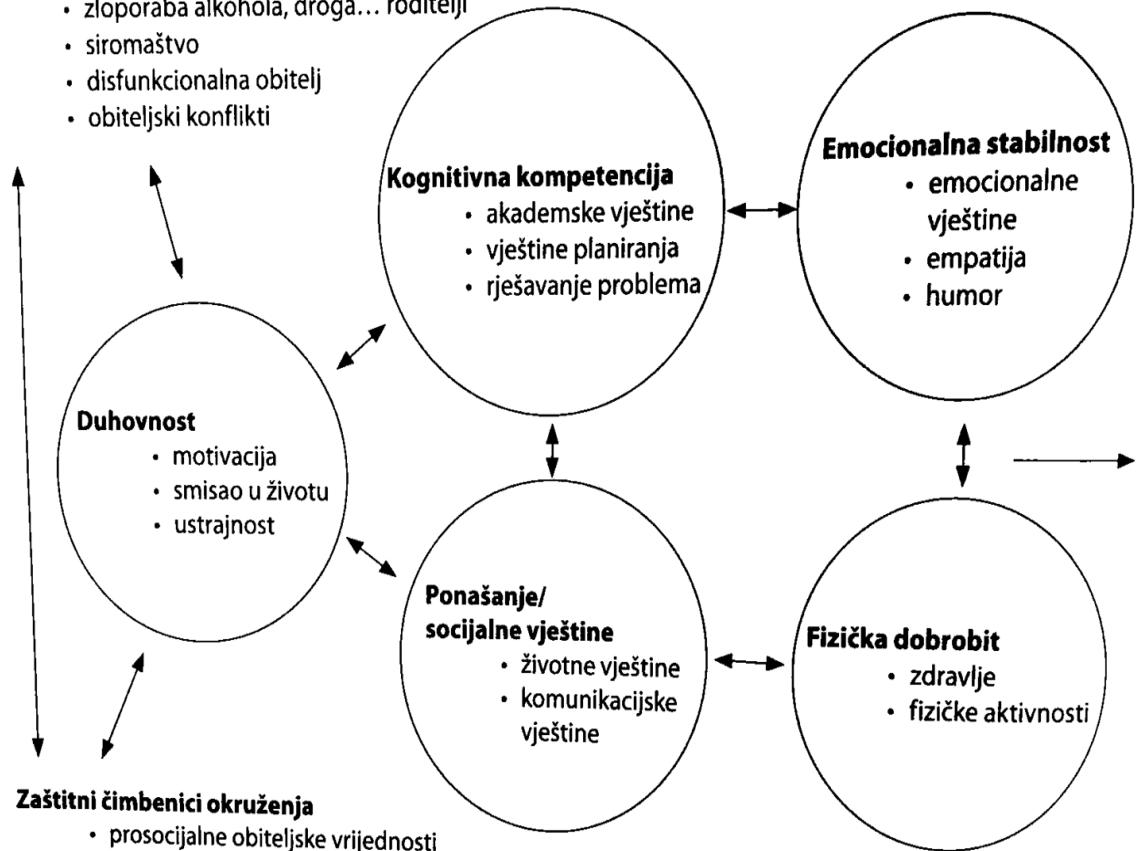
• zlouporaba alkohola, droga… roditelji
• siromaštvo
• disfunkcionalna obitelj
• obiteljski konflikti

Kognitivna kompetencija
• akademske vještine
• vještine planiranja
• rješavanje problema

Emocionalna stabilnost
• emocionalne vještine
• empatija
• humor

Duhovnost
• motivacija
• smisao u životu
• ustrajnost

Ponašanje/ socijalne vještine
• životne vještine
• komunikacijske vještine

Fizička dobrobit
• zdravlje
• fizičke aktivnosti

Zaštitni čimbenici okruženja
• prosocijalne obiteljske vrijednosti